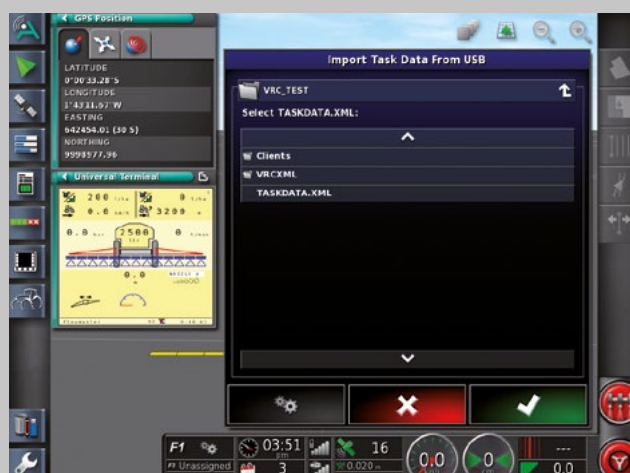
GPS Position
LATITUDE
0°30'33.28"S
LONGITUDE
1°43'11.67"W
EASTING
642454.01 (30 S)
NORTHING
9998977.96

Universal Terminal
200
0
0.0
3209
0.0
2500
0.0
0.0
0.0

Import Task Data From USB
VRC_TEST
Select TASKDATA.XML:
Clients
VRCXML
TASKDATA.XML

F1
F1 Unassigned
03:51
3
16
0.020
0.0
0
---
0.0